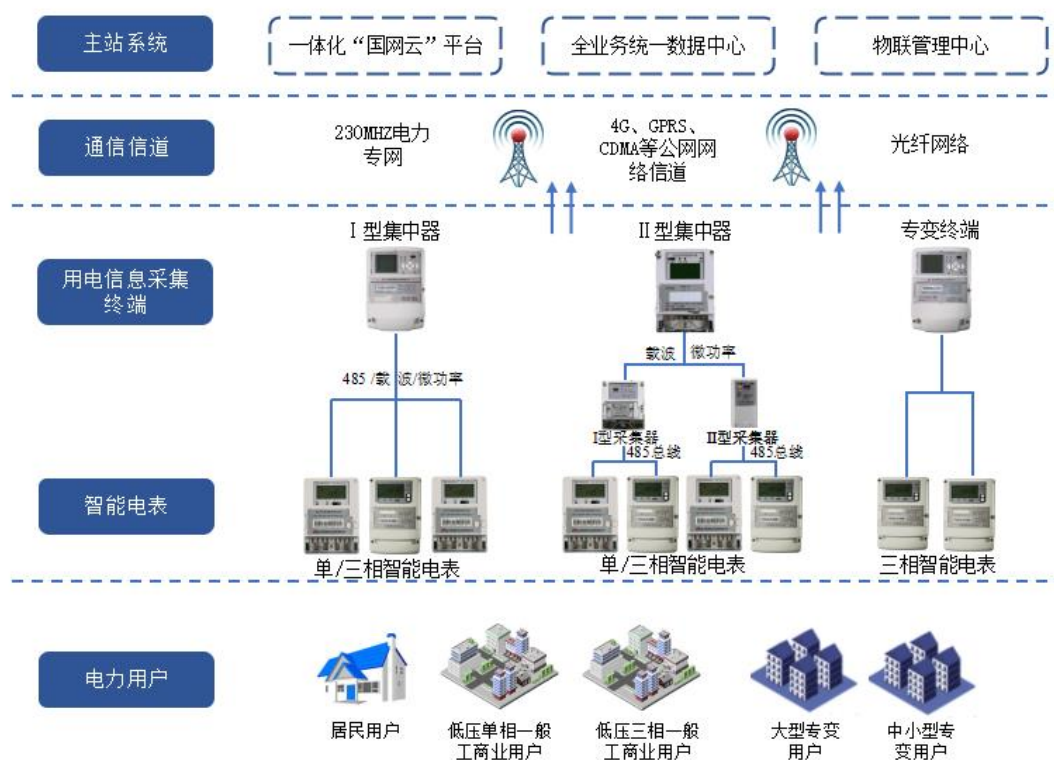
主站系统

一体化“国网云”平台

全业务统一数据中心

物联管理中心

通信信道

230MHZ电力专网

4G、GPRS、CDMA等公网网络信道

光纤网络

用电信息采集终端

I 型集中器

II 型集中器

专变终端

485 /载 波/微功率

载波

微功率

I型采集器

485总线

II型采集器

485总线

智能电表

单/三相智能电表

单/三相智能电表

三相智能电表

电力用户

居民用户

低压单相一般工商业用户

低压三相一般工商业用户

大型专变用户

中小型专变用户